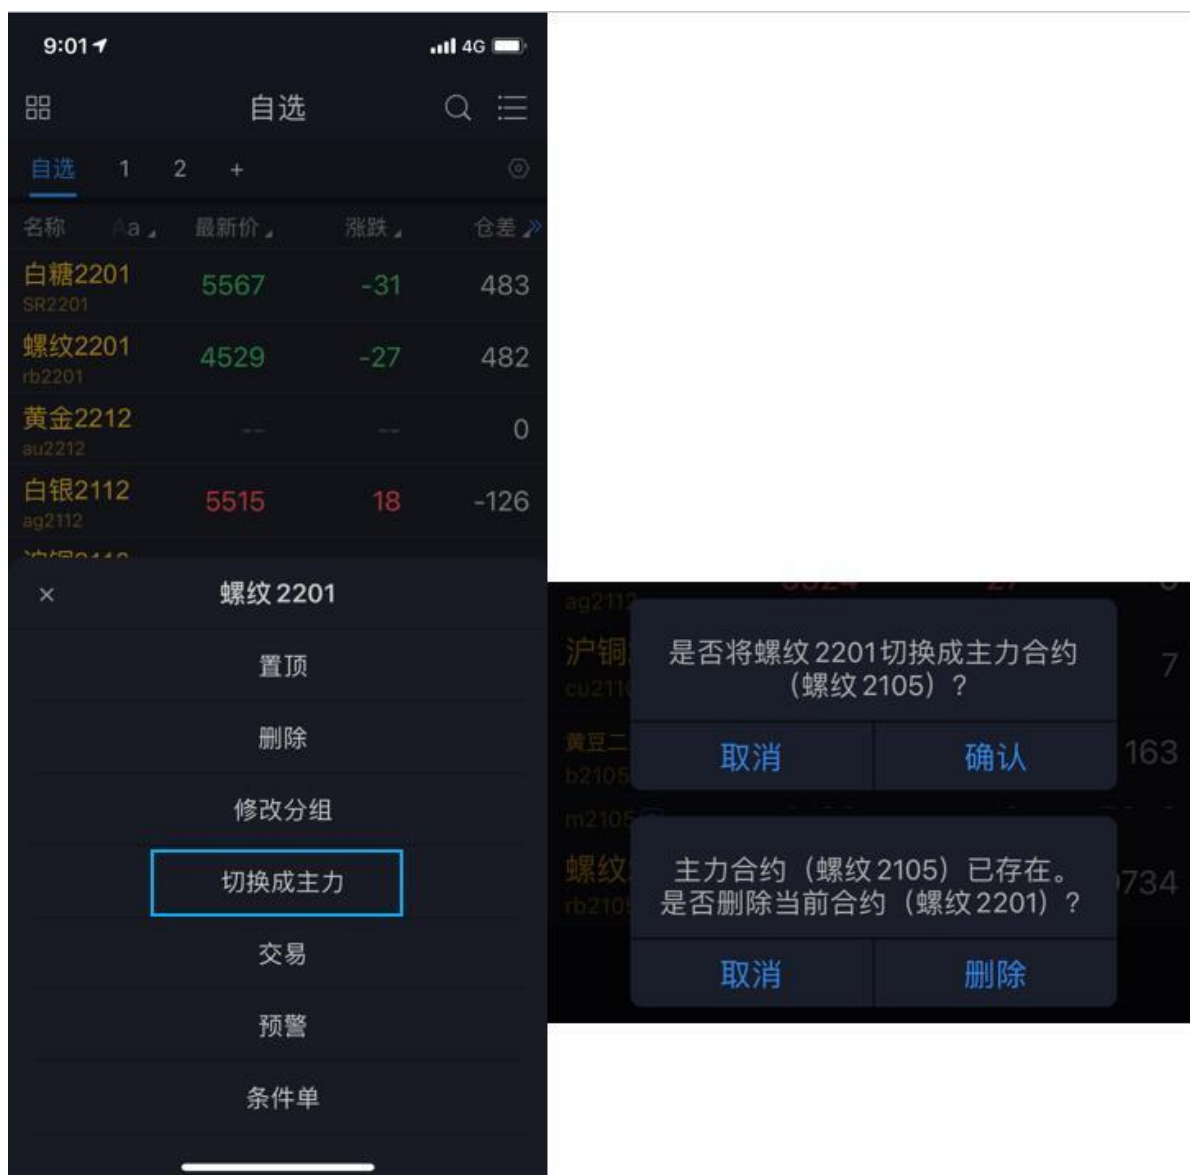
9:01

4G

自选

自选　1　2　+

| 名称 Aa | 最新价 | 涨跌 | 仓差 |
|---|---|---|---|
| 白糖2201 SR2201 | 5567 | -31 | 483 |
| 螺纹2201 rb2201 | 4529 | -27 | 482 |
| 黄金2212 au2212 | -- | -- | 0 |
| 白银2112 ag2112 | 5515 | 18 | -126 |

×　螺纹 2201

置顶

删除

修改分组

切换成主力

交易

预警

条件单

ag2112

沪铜 cu211

7

黄豆二 b2105

163

m2105

螺纹 rb2105

734

是否将螺纹 2201切换成主力合约（螺纹 2105）？

取消　确认

主力合约（螺纹 2105）已存在。是否删除当前合约（螺纹 2201）？

取消　删除